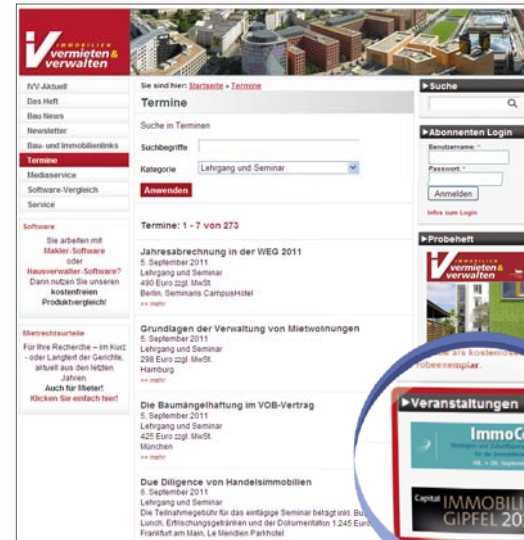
IMMOBILIEN vermieten & verwalten

IVV Aktuell
Das Heft
Bau News
Newsletter
Bau- und Immobilienlinks
Termine
Mediaservice
Software-Vergleich
Service

Software
Sie arbeiten mit Makler-Software oder Hausverwalter-Software? Dann nutzen Sie unseren kostenfreien Produktvergleich!

Mietrechtsurteile
Für Ihre Recherche – im Kurz- oder Langtext der Gerichte, aktuell aus den letzten Jahren.
Auch für Mieter!
Klicken Sie einfach hier!

Sie sind hier: Startseite » Termine

Termine

Suche in Terminen

Suchbegriffe

Kategorie Lehrgang und Seminar

Anwenden

Termine: 1 - 7 von 273

Jahresabrechnung in der WEG 2011
5. September 2011
Lehrgang und Seminar
490 Euro zzgl. MwSt.
Berlin, Seminaris CampusHotel
» mehr

Grundlagen der Verwaltung von Mietwohnungen
5. September 2011
Lehrgang und Seminar
298 Euro zzgl. MwSt.
Hamburg
» mehr

Die Baumängelhaftung im VOB-Vertrag
5. September 2011
Lehrgang und Seminar
425 Euro zzgl. MwSt.
München
» mehr

Due Diligence von Handelsimmobilien
6. September 2011
Lehrgang und Seminar
Die Teilnahmegebühr für das eintägige Seminar beträgt inkl. Bu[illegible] Lunch, Erfrischungsgetränken und der Dokumentation 1.245 Euro
Frankfurt am Main, Le Meridien Parkhotel

Suche

Abonnenten Login
Benutzername: *
Passwort: *
Anmelden
Infos zum Login

Probeheft
vermieten & verwalten
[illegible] als kostenlos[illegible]
Probeexemplar.

Veranstaltungen
ImmoC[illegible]
Capital IMMOBILIEN GIPFEL 20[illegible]